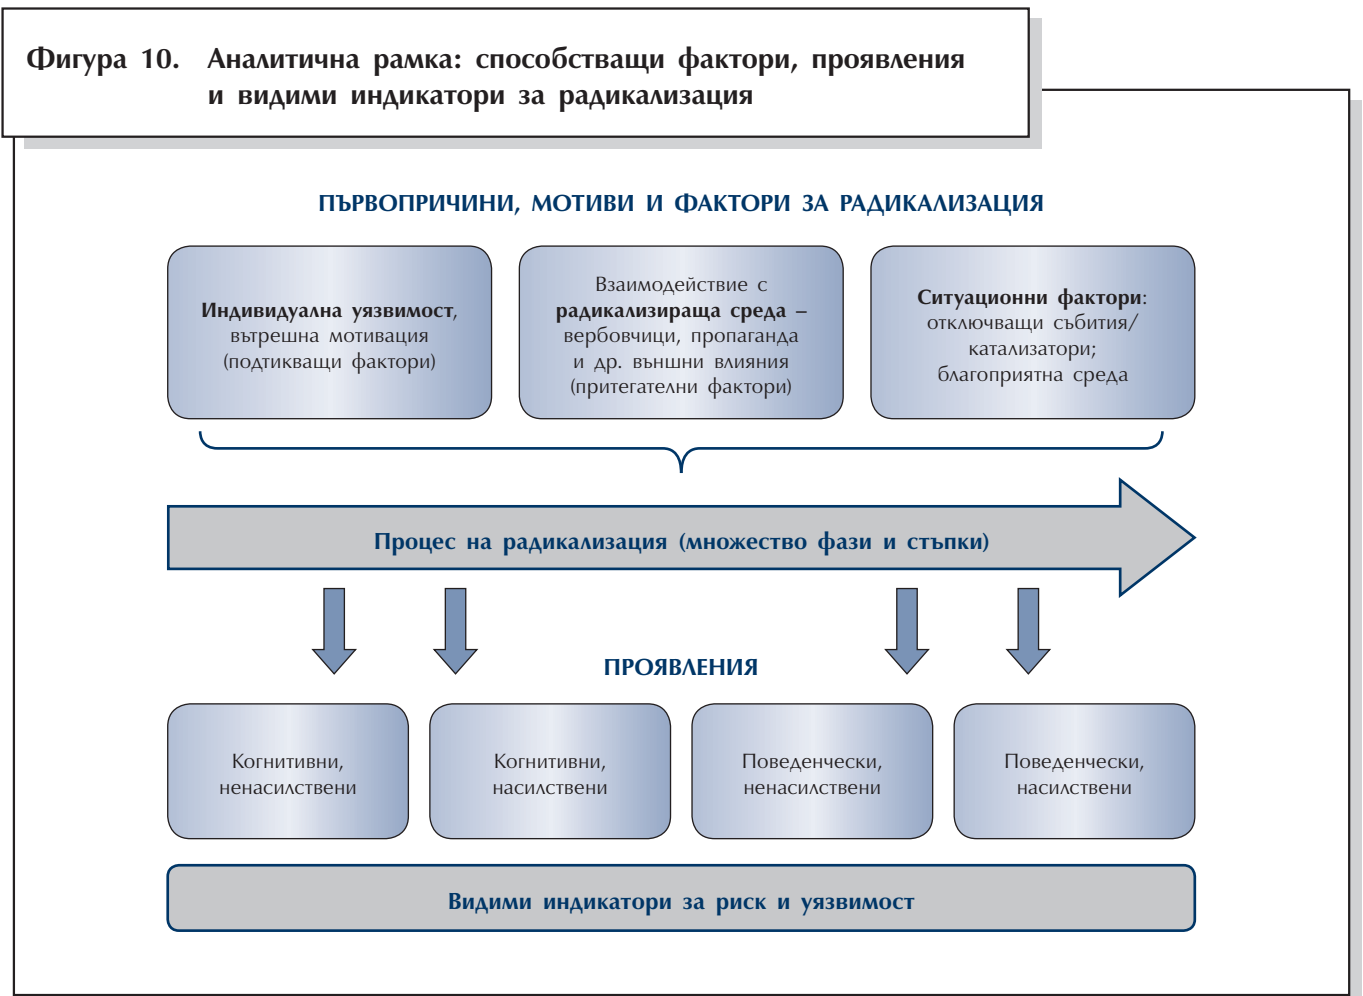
Фигура 10. Аналитична рамка: способстващи фактори, прояв­ления и видими индикатори за радикализация

ПЪРВОПРИЧИНИ, МОТИВИ И ФАКТОРИ ЗА РАДИКАЛИЗАЦИЯ

Индивидуална уязвимост, вътрешна мотивация (подтикващи фактори)

Взаимодействие с радикализираща среда – вербовчици, пропаганда и др. външни влияния (притегателни фактори)

Ситуационни фактори: отключващи събития/ катализатори; благоприятна среда

Процес на радикализация (множество фази и стъпки)

ПРОЯВЛЕНИЯ

Когнитивни, ненасилствени

Когнитивни, насилствени

Поведенчески, ненасилствени

Поведенчески, насилствени

Видими индикатори за риск и уязвимост